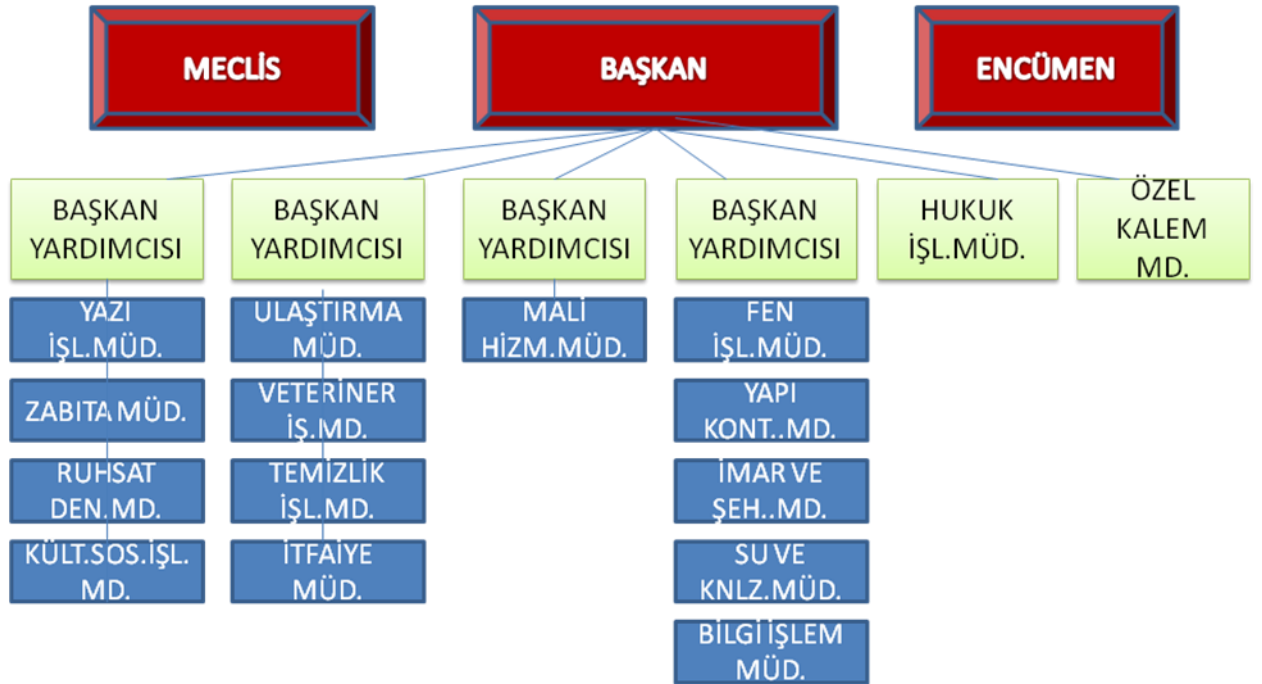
MECLİS

BAŞKAN

ENCÜMEN

BAŞKAN YARDIMCISI

YAZI İŞL.MÜD.

ZABITA MÜD.

RUHSAT DEN.MD.

KÜLT.SOS.İŞL. MD.

BAŞKAN YARDIMCISI

ULAŞTIRMA MÜD.

VETERİNER İŞ.MD.

TEMİZLİK İŞL.MD.

İTFAİYE MÜD.

BAŞKAN YARDIMCISI

MALİ HİZM.MÜD.

BAŞKAN YARDIMCISI

FEN İŞL.MÜD.

YAPI KONT..MD.

İMAR VE ŞEH..MD.

SU VE KNLZ.MÜD.

BİLGİ İŞLEM MÜD.

HUKUK İŞL.MÜD.

ÖZEL KALEM MD.